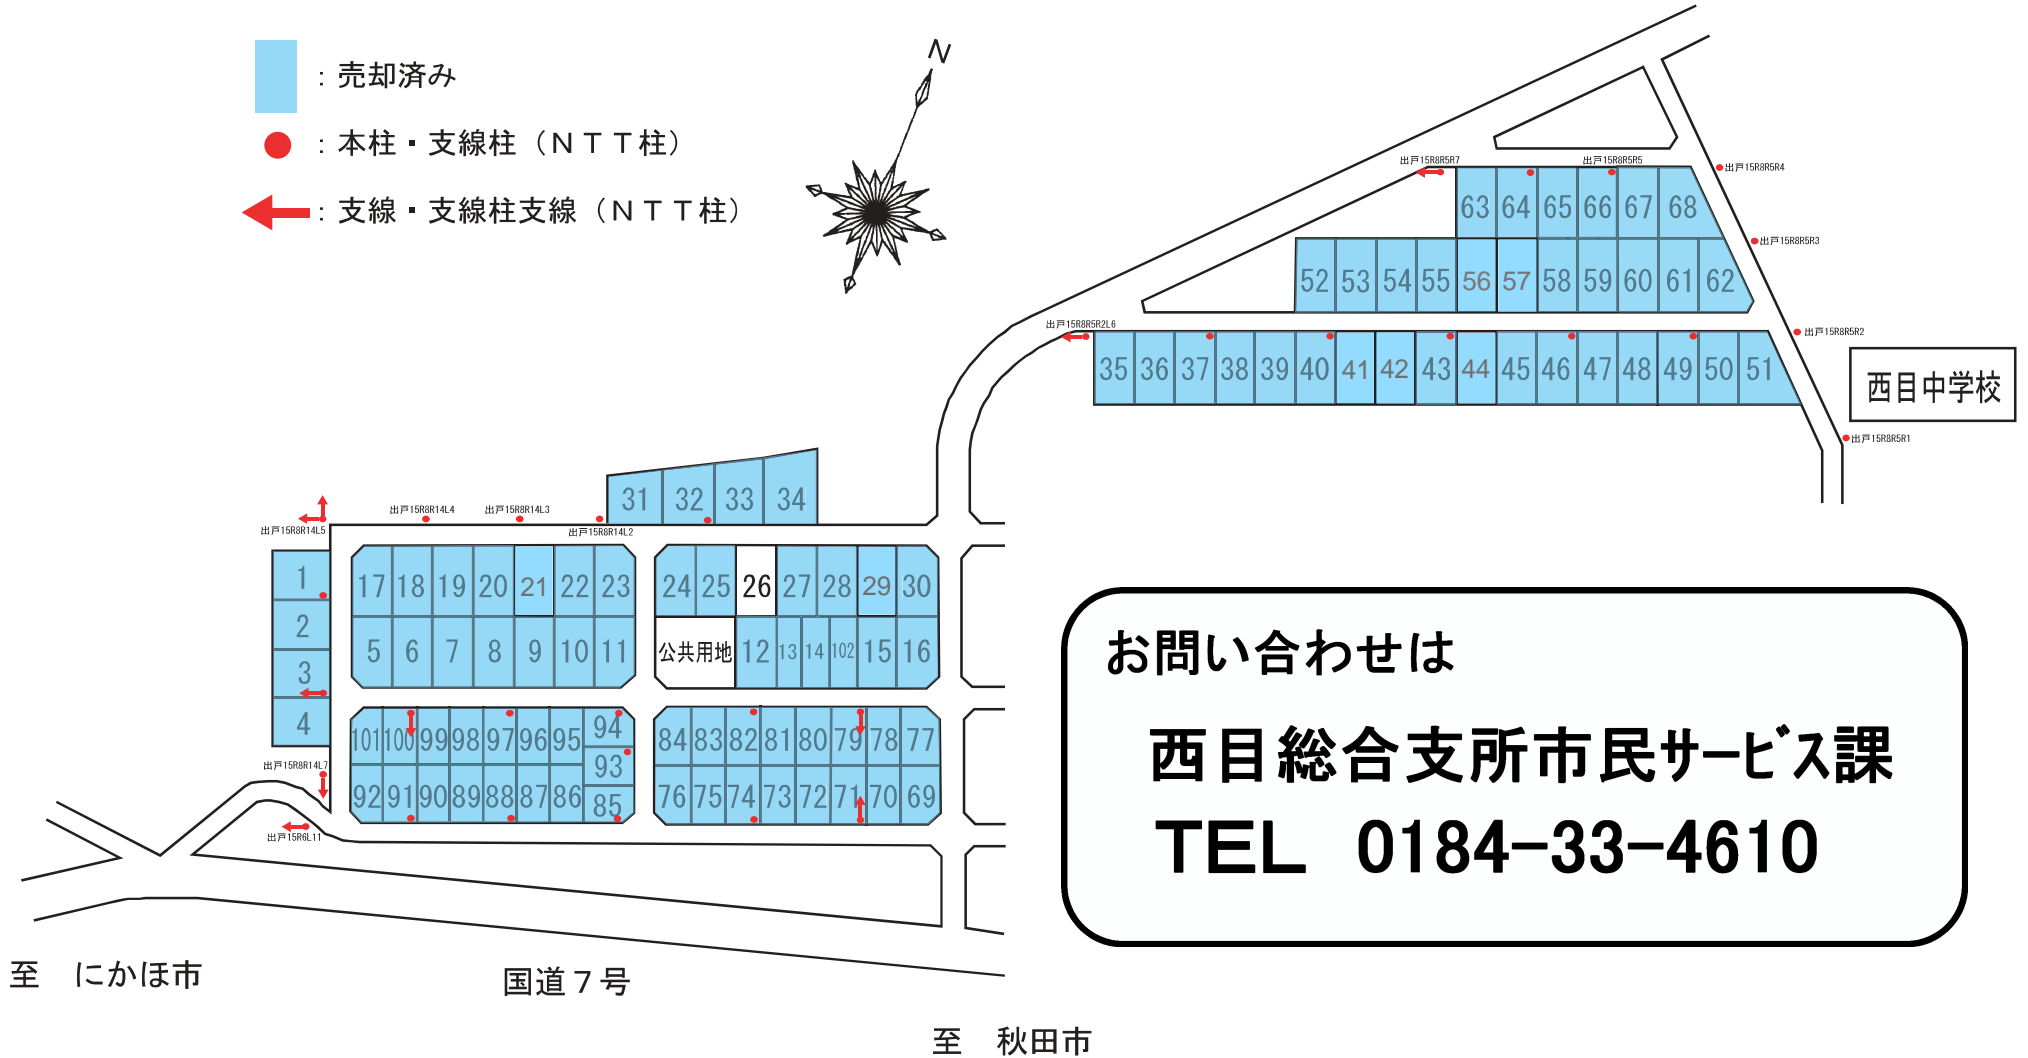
：売却済み

：本柱・支線柱（ＮＴＴ柱）

：支線・支線柱支線（ＮＴＴ柱）

N

出戸15R8R5R7 出戸15R8R5R5 出戸15R8R5R4 出戸15R8R5R3 出戸15R8R5R2 出戸15R8R5R1 出戸15R8R5R2L6

63 64 65 66 67 68
52 53 54 55 56 57 58 59 60 61 62
35 36 37 38 39 40 41 42 43 44 45 46 47 48 49 50 51

西目中学校

出戸15R8R14L5 出戸15R8R14L4 出戸15R8R14L3 出戸15R8R14L2 出戸15R8R14L7 出戸15R6L11

31 32 33 34
1 2 3 4
17 18 19 20 21 22 23
5 6 7 8 9 10 11
24 25 26 27 28 29 30
公共用地 12 13 14 102 15 16
101 100 99 98 97 96 95 94 93
92 91 90 89 88 87 86 85
84 83 82 81 80 79 78 77
76 75 74 73 72 71 70 69

お問い合わせは

西目総合支所市民サービス課

TEL　0184-33-4610

至　にかほ市

国道７号

至　秋田市